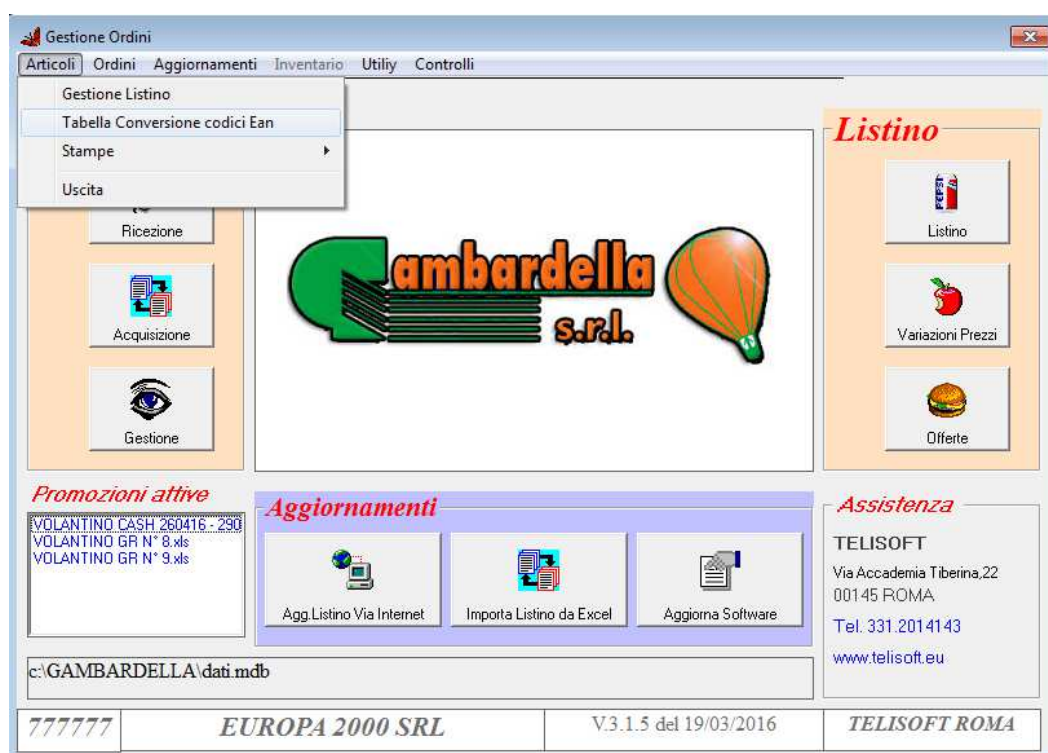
Gestione Ordini

Articoli Ordini Aggiornamenti Inventario Utiliy Controlli

Gestione Listino
Tabella Conversione codici Ean
Stampe
Uscita

Ricezione

Acquisizione

Gestione

Gambardella s.r.l.

Listino

Listino

Variazioni Prezzi

Offerte

Promozioni attive

VOLANTINO CASH 260416 - 290
VOLANTINO GR N° 8.xls
VOLANTINO GR N° 9.xls

Aggiornamenti

Agg.Listino Via Internet

Importa Listino da Excel

Aggiorna Software

Assistenza

TELISOFT
Via Accademia Tiberina,22
00145 ROMA
Tel. 331.2014143
www.telisoft.eu

c:\GAMBARDELLA\dati.mdb

777777

EUROPA 2000 SRL

V.3.1.5 del 19/03/2016

TELISOFT ROMA